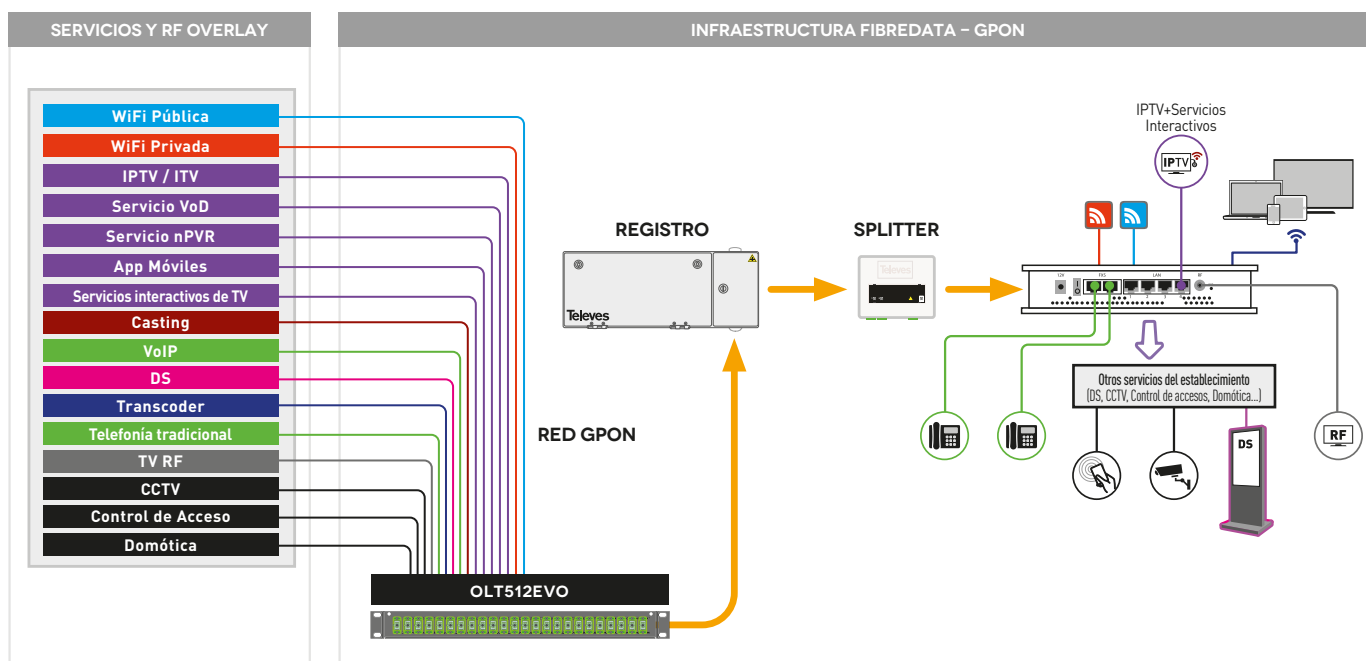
SERVICIOS Y RF OVERLAY

INFRAESTRUCTURA FIBREDATA – GPON

WiFi Pública
WiFi Privada
IPTV / ITV
Servicio VoD
Servicio nPVR
App Móviles
Servicios interactivos de TV
Casting
VoIP
DS
Transcoder
Telefonía tradicional
TV RF
CCTV
Control de Acceso
Domótica

REGISTRO

Televes

SPLITTER

Televes

RED GPON

OLT512EVO

IPTV+Servicios Interactivos

IPTV

12V

TEL

LAN

RF

Otros servicios del establecimiento
(DS, CCTV, Control de accesos, Domótica...)

DS

RF